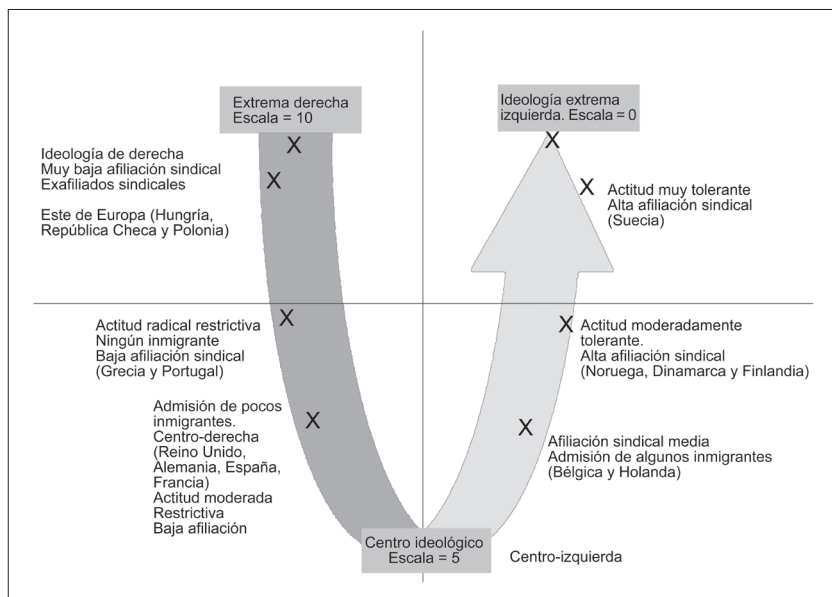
Extrema derecha
Escala = 10

Ideología extrema izquierda. Escala = 0

X

X

Ideología de derecha
Muy baja afiliación sindical
Exafiliados sindicales

X

Este de Europa (Hungría, República Checa y Polonia)

X Actitud muy tolerante
Alta afiliación sindical
(Suecia)

Actitud radical restrictiva
Ningún inmigrante
Baja afiliación sindical
(Grecia y Portugal)

X

X Actitud moderadamente tolerante.
Alta afiliación sindical
(Noruega, Dinamarca y Finlandia)

Admisión de pocos inmigrantes.
Centro-derecha
(Reino Unido, Alemania, España, Francia)
Actitud moderada
Restrictiva
Baja afiliación

X

X

Afiliación sindical media
Admisión de algunos inmigrantes
(Bélgica y Holanda)

Centro ideológico
Escala = 5

Centro-izquierda